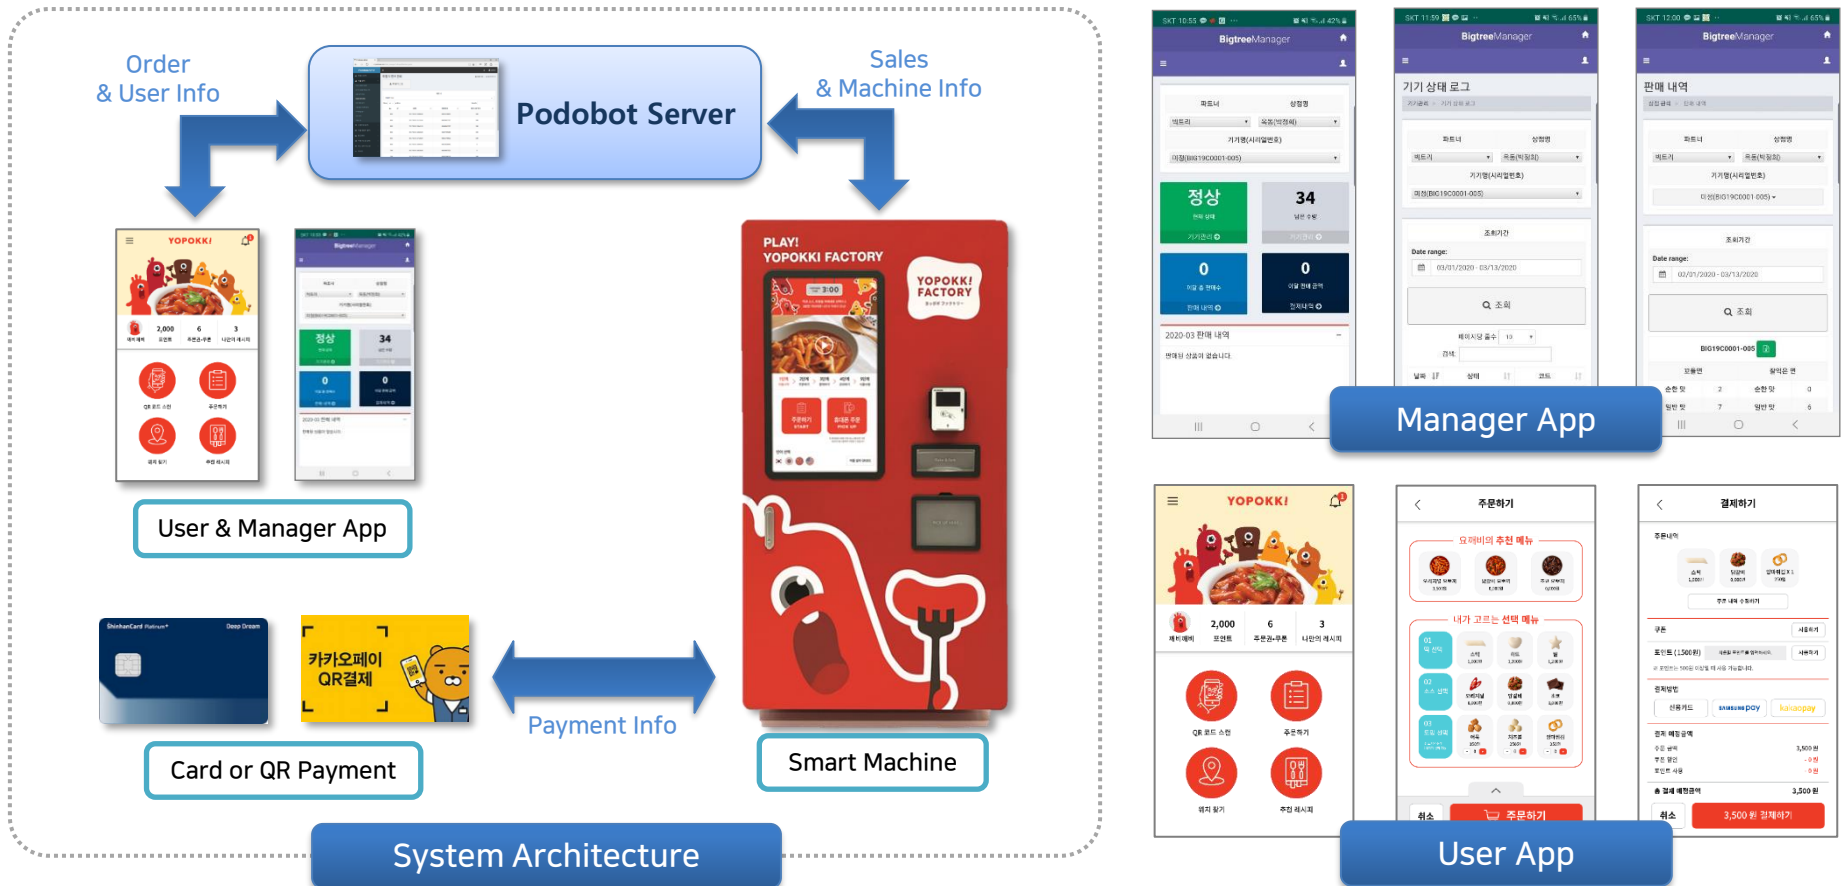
Order
& User Info

Podobot Server

Sales
& Machine Info

YOPOKKI

2,000
6
3

User & Manager App

BigtreeManager

정상

34

0

0

PLAY!
YOPOKKI FACTORY

YOPOKKI FACTORY

Smart Machine

ShinhanCard

카카오페이
QR결제

Card or QR Payment

Payment Info

System Architecture

BigtreeManager

정상

34

0

0

2020-03 판매 내역

BigtreeManager

기기 상태 로그

Date range:

BigtreeManager

판매 내역

Date range:

Manager App

YOPOKKI

2,000
6
3

주문하기

요패비의 추천 메뉴

내가 고르는 선택 메뉴

주문하기

결제하기

3,500 원 결제하기

User App